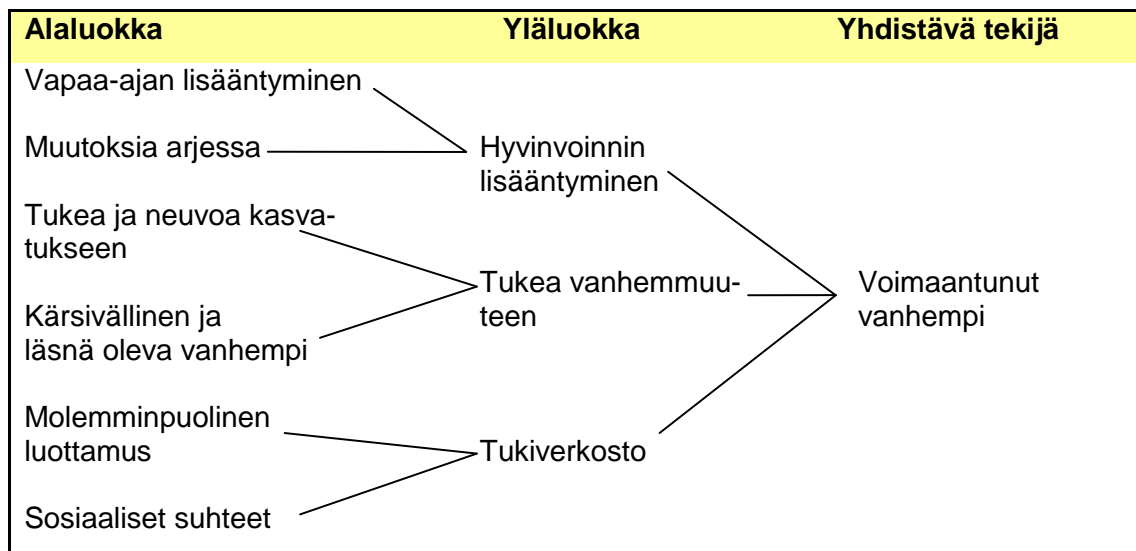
| Alaluokka | Yläluokka | Yhdistävä tekijä |
|---|---|---|
| Vapaa-ajan lisääntyminen | | |
| Muutoksia arjessa | Hyvinvoinnin lisääntyminen | |
| Tukea ja neuvoa kasvatukseen | | |
| Kärsivällinen ja läsnä oleva vanhempi | Tukea vanhemmuuteen | Voimaantunut vanhempi |
| Molemminpuolinen luottamus | Tukiverkosto | |
| Sosiaaliset suhteet | | |